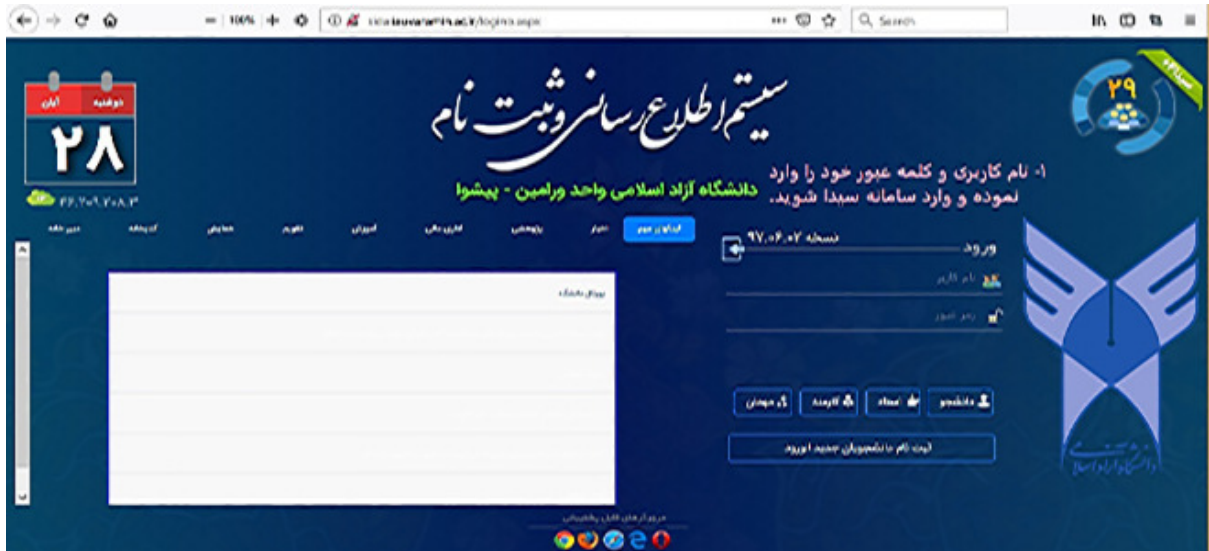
100% Search

سیستم اطلاع رسانی و ثبت نام

دانشگاه آزاد اسلامی واحد ورامین - پیشوا

۱- نام کاربری و کلمه عبور خود را وارد نموده و وارد سامانه سبدا شوید.

دوشنبه آبان
۲۸

۲۹

اطلاعیه عمومی اخبار پژوهشی امور مالی آموزش تقویم همایش کتابخانه دبیرخانه

ورود نسخه ۹۷.۰۶.۰۲

نام کاربر

رمز عبور

دانشجو استاد کارمند مهمان

ثبت نام دانشجویان جدید الورود

پیوند دانشگاه

مرورگرهای قابل پشتیبانی